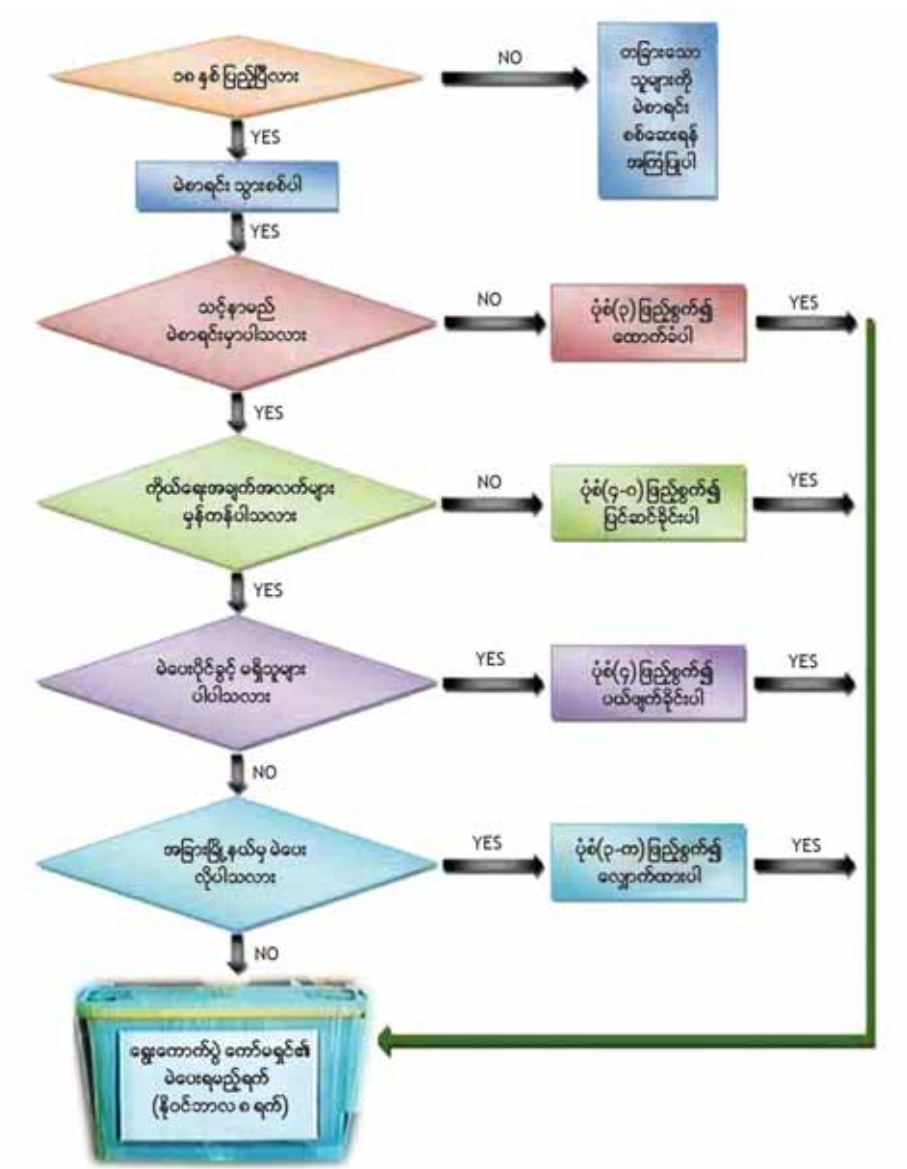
၁၈ နှစ် ပြည့်ပြီလား

NO

တခြားသော သူများကို မဲစာရင်း စစ်ဆေးရန် အကြံပြုပါ

YES

မဲစာရင်း သွားစစ်ပါ

YES

သင့်နာမည် မဲစာရင်းမှာပါသလား

NO

ပုံစံ(၇)ဖြည့်စွက်၍ ထောက်ခံပါ

YES

YES

ကိုယ်ရေးအချက်အလက်များ မှန်ကန်ပါသလား

NO

ပုံစံ(၇-ဂ)ဖြည့်စွက်၍ ပြင်ဆင်ခိုင်းပါ

YES

YES

မဲပေးပိုင်ခွင့် မရှိသူများ ပါပါသလား

YES

ပုံစံ(၇)ဖြည့်စွက်၍ ပယ်ဖျက်ခိုင်းပါ

YES

NO

အခြားမြို့နယ်မှ မဲပေး လိုပါသလား

YES

ပုံစံ(၇-က)ဖြည့်စွက်၍ လျှောက်ထားပါ

YES

NO

ရွေးကောက်ပွဲ ကော်မရှင်၏ မဲပေးရမည့်ရက် (နိုဝင်ဘာလ ၈ ရက်)